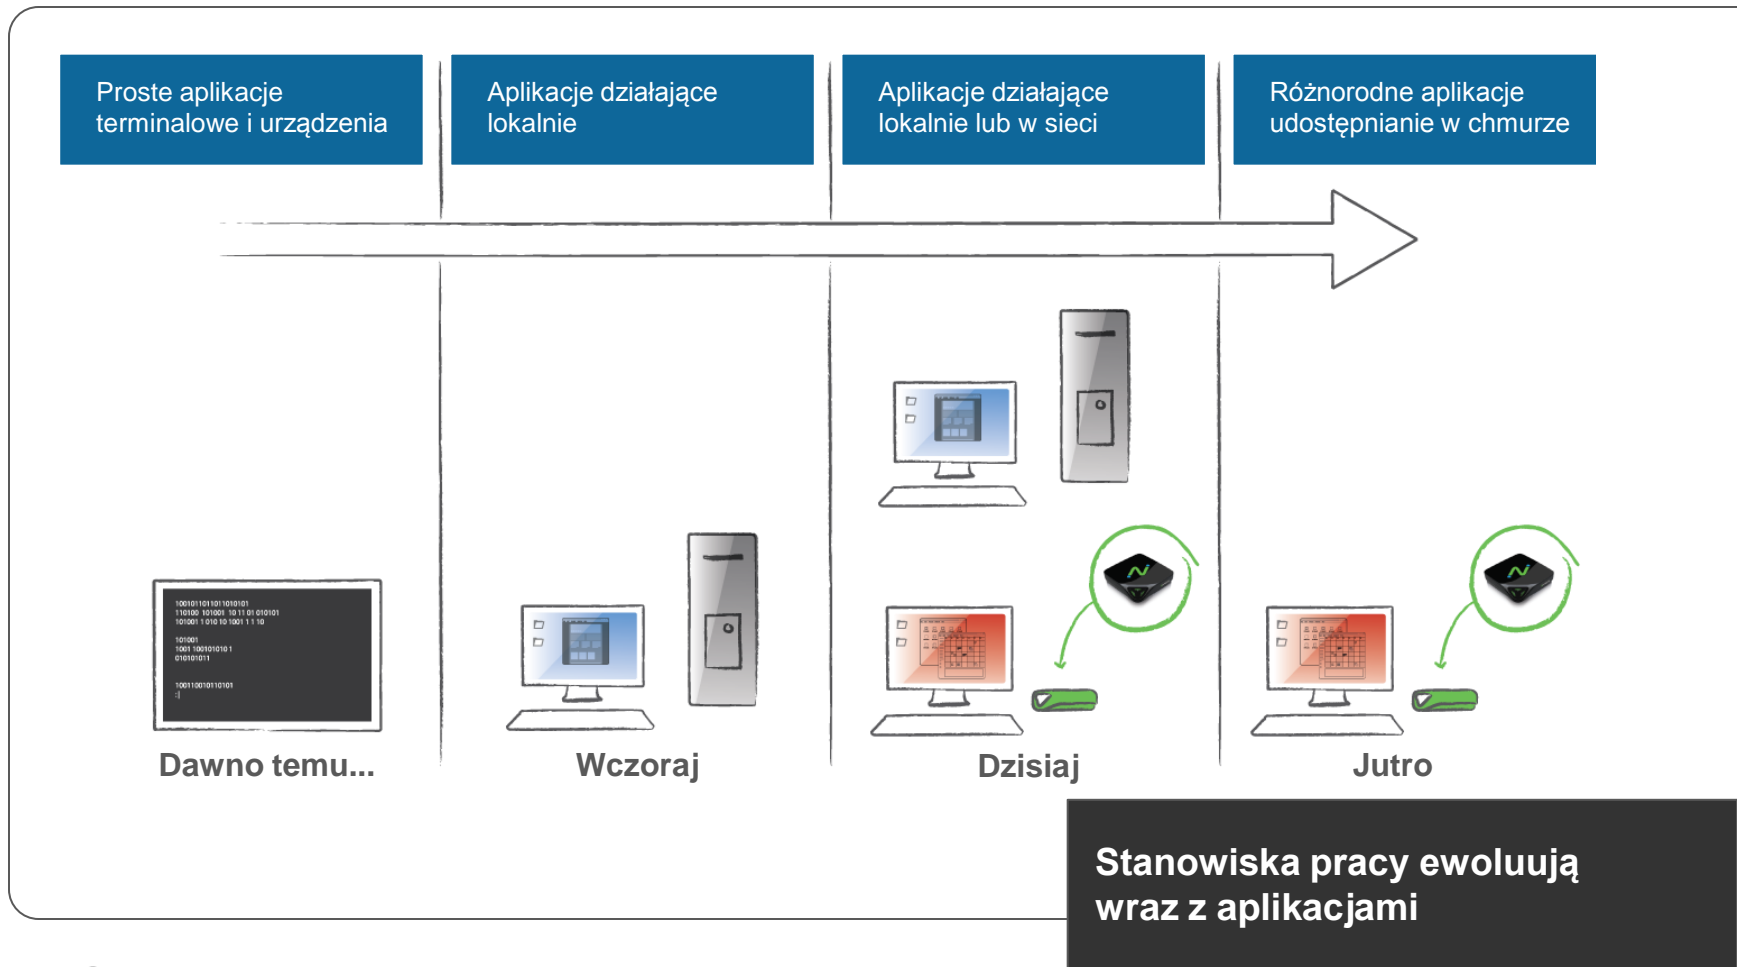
Proste aplikacje terminalowe i urządzenia

Aplikacje działające lokalnie

Aplikacje działające lokalnie lub w sieci

Różnorodne aplikacje udostępnianie w chmurze

1001011011011010101
110100 101001 10 11 01 010101
101001 1 010 10 1001 1 1 10

101001
1001 1001010101
010101011

100110010110101

Dawno temu...

Wczoraj

Dzisiaj

Jutro

Stanowiska pracy ewoluują wraz z aplikacjami